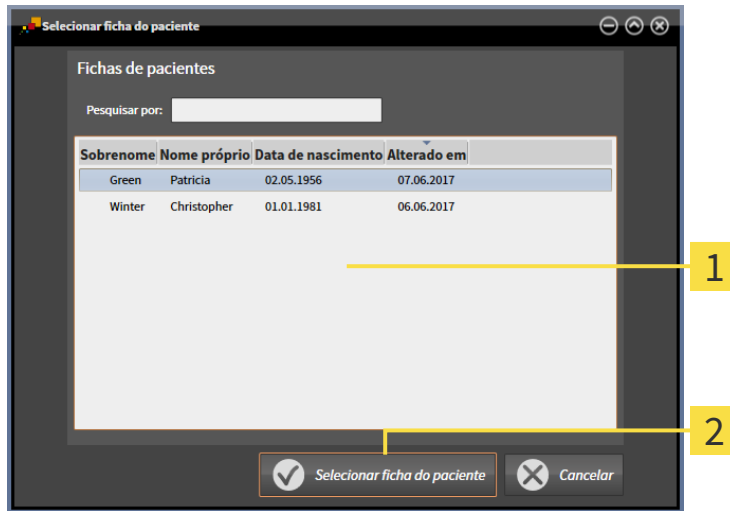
Selecionar ficha do paciente

Fichas de pacientes

Pesquisar por:

| Sobrenome | Nome próprio | Data de nascimento | Alterado em |
|---|---|---|---|
| Green | Patricia | 02.05.1956 | 07.06.2017 |
| Winter | Christopher | 01.01.1981 | 06.06.2017 |

1

2

Selecionar ficha do paciente

Cancelar